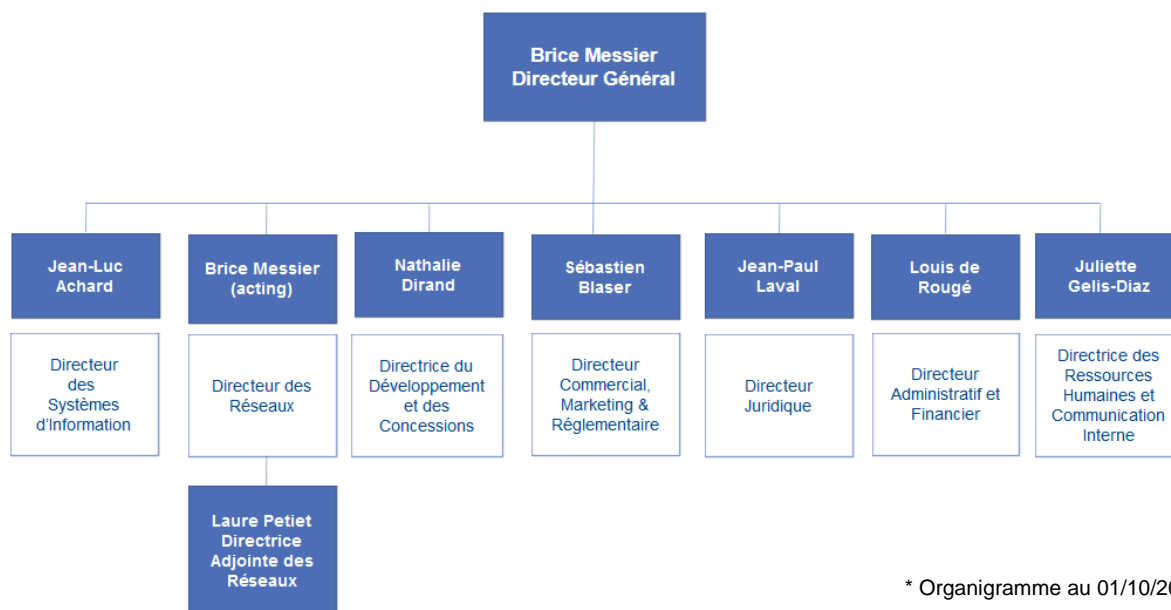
Brice Messier
Directeur Général

Jean-Luc Achard

Directeur des Systèmes d'Information

Brice Messier (acting)

Directeur des Réseaux

Laure Petiet
Directrice Adjointe des Réseaux

Nathalie Dirand

Directrice du Développement et des Concessions

Sébastien Blaser

Directeur Commercial, Marketing & Réglementaire

Jean-Paul Laval

Directeur Juridique

Louis de Rougé

Directeur Administratif et Financier

Juliette Gelis-Diaz

Directrice des Ressources Humaines et Communication Interne

* Organigramme au 01/10/2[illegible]